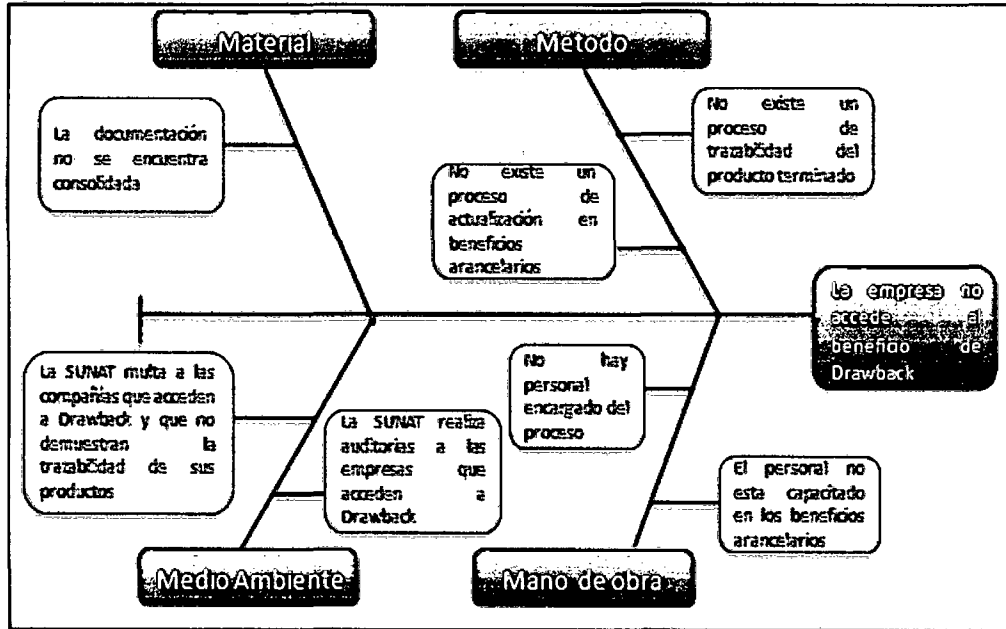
Material

Método

La documentación no se encuentra consolidada

No existe un proceso de actualización en beneficios arancelarios

No existe un proceso de trazabilidad del producto terminado

La empresa no accede al beneficio de Drawback

La SUNAT multa a las compañías que acceden a Drawback y que no demuestran la trazabilidad de sus productos

La SUNAT realiza auditorias a las empresas que acceden a Drawback

No hay personal encargado del proceso

El personal no esta capacitado en los beneficios arancelarios

Medio Ambiente

Mano de obra